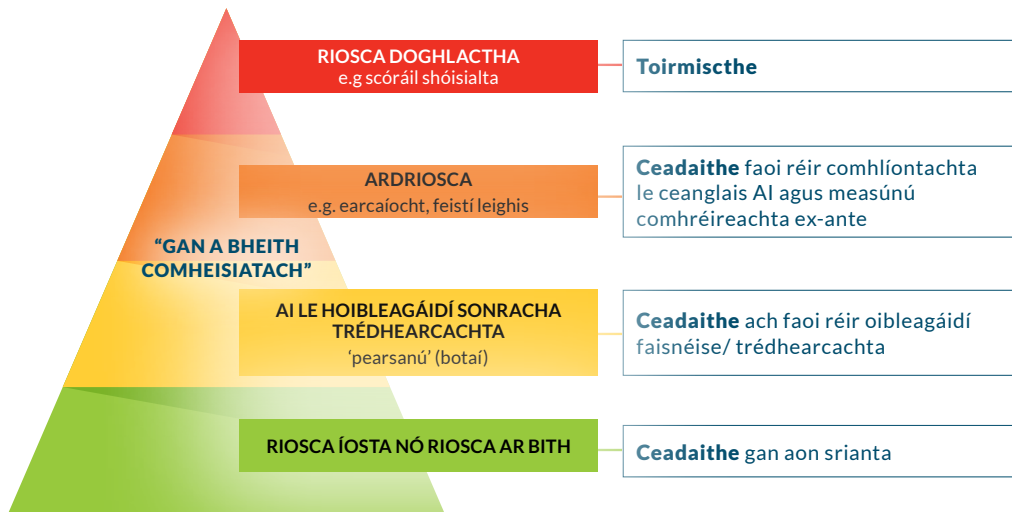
RIOSCA DOGHLACTHA
e.g scóráil shóisialta

Toirmiscthe

ARDRIOSCA
e.g. earcaíocht, feistí leighis

Ceadaithe faoi réir comhlíontachta le ceanglais AI agus measúnú comhréireachta ex-ante

“GAN A BHEITH COMHEISIATACH”

AI LE HOIBLEAGÁIDÍ SONRACHA TRÉDHEARCACHTA
‘pearsanú’ (botaí)

Ceadaithe ach faoi réir oibleagáidí faisnéise/ trédhearcachta

RIOSCA ÍOSTA NÓ RIOSCA AR BITH

Ceadaithe gan aon srianta